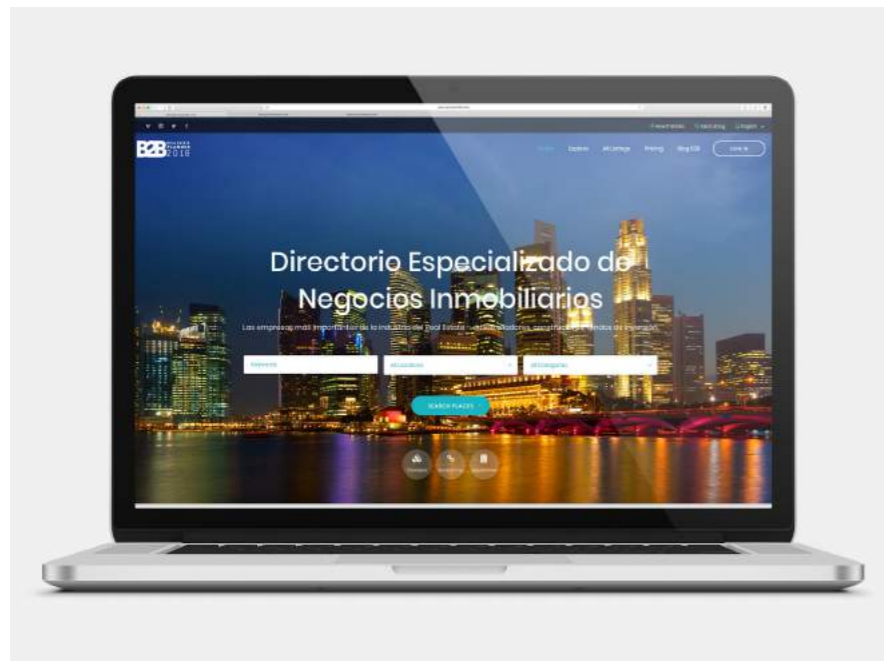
B2B 2018

Home Explore Mi Cuenta Pricing Blog B2B Join In

Directorio Especializado de Negocios Inmobiliarios

Las empresas más importantes de la industria del Real Estate - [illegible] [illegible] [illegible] de inversión

Keywords

All Locations

All Categories

SEARCH PLACES